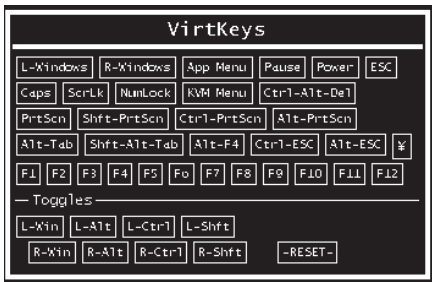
VirtKeys

L-Windows R-Windows App Menu Pause Power ESC

Caps ScrLk NumLock KVM Menu Ctrl-Alt-Del

PrtScn Shft-PrtScn Ctrl-PrtScn Alt-PrtScn

Alt-Tab Shft-Alt-Tab Alt-F4 Ctrl-ESC Alt-ESC ¥

F1 F2 F3 F4 F5 F6 F7 F8 F9 F10 F11 F12

— Toggles

L-Win L-Alt L-Ctrl L-Shft

R-Win R-Alt R-Ctrl R-Shft -RESET-